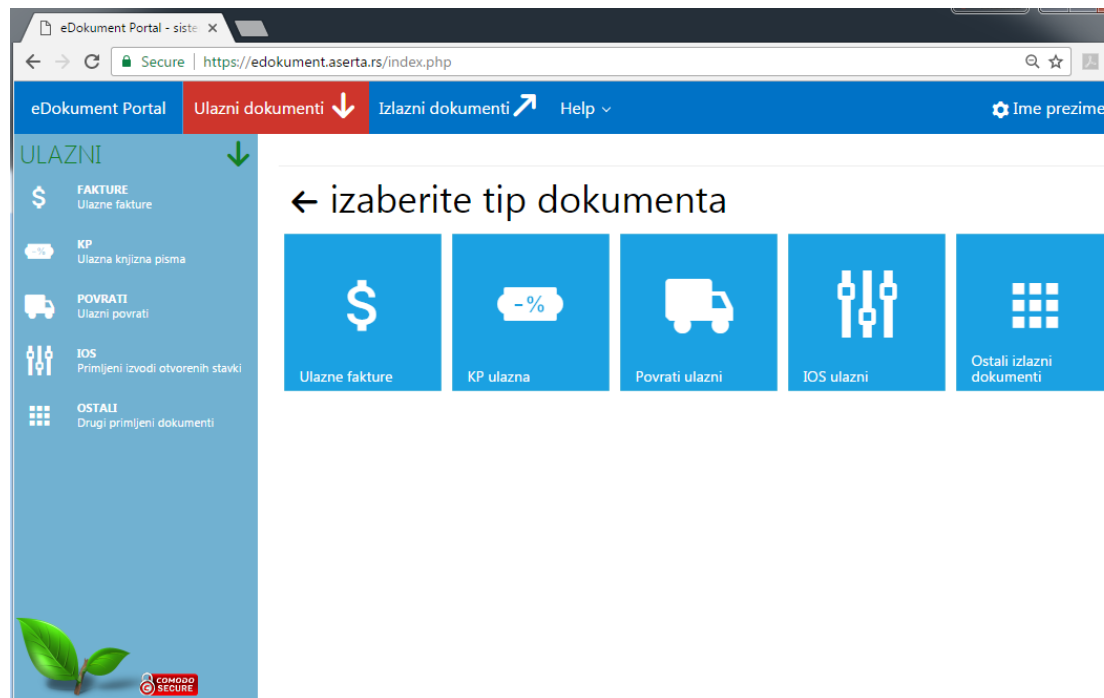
eDokument Portal - siste ×

Secure | https://edokument.aserta.rs/index.php

eDokument Portal | Ulazni dokumenti | Izlazni dokumenti | Help | Ime prezime

ULAZNI

FAKTURE
Ulazne fakture

KP
Ulazna knjizna pisma

POVRATI
Ulazni povrati

IOS
Primljeni izvodi otvorenih stavki

OSTALI
Drugi primljeni dokumenti

← izaberite tip dokumenta

-%

Ulazne fakture

KP ulazna

Povrati ulazni

IOS ulazni

Ostali izlazni dokumenti

COMODO SECURE